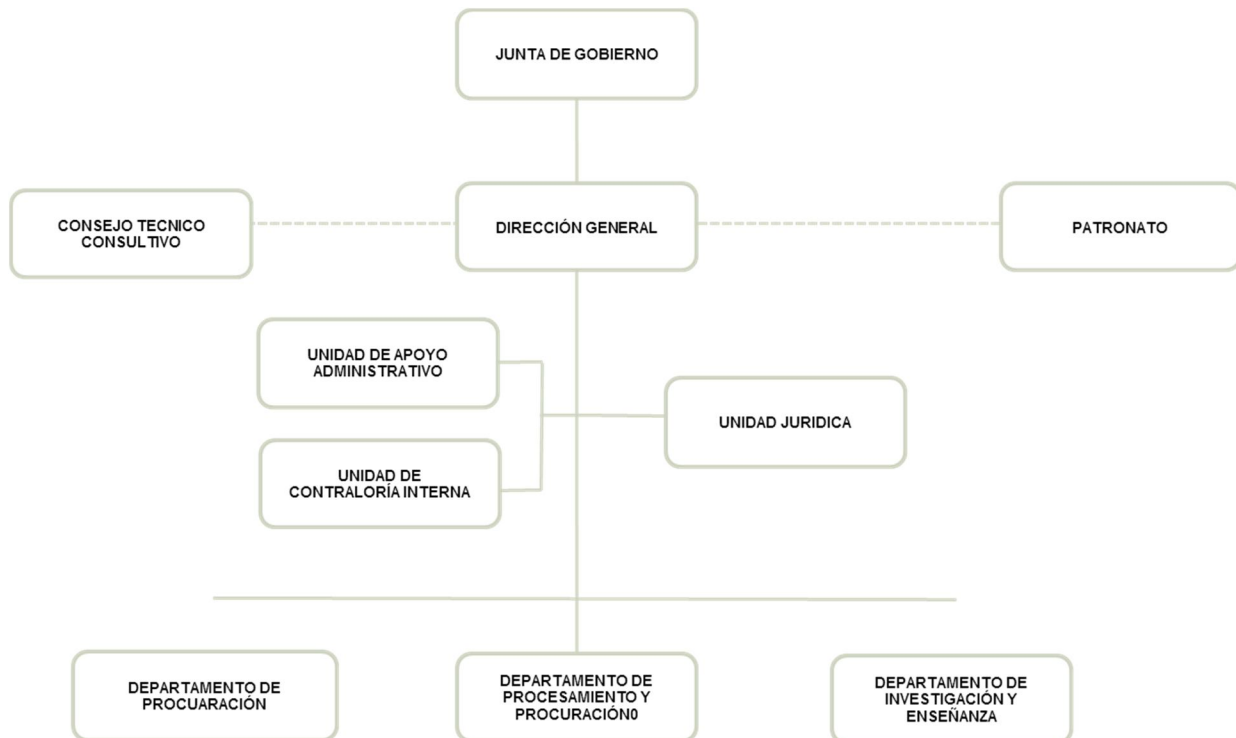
JUNTA DE GOBIERNO

CONSEJO TECNICO CONSULTIVO

DIRECCIÓN GENERAL

PATRONATO

UNIDAD DE APOYO ADMINISTRATIVO

UNIDAD JURIDICA

UNIDAD DE CONTRALORÍA INTERNA

DEPARTAMENTO DE PROCUARACIÓN

DEPARTAMENTO DE PROCESAMIENTO Y PROCURACIÓN0

DEPARTAMENTO DE INVESTIGACIÓN Y ENSEÑANZA